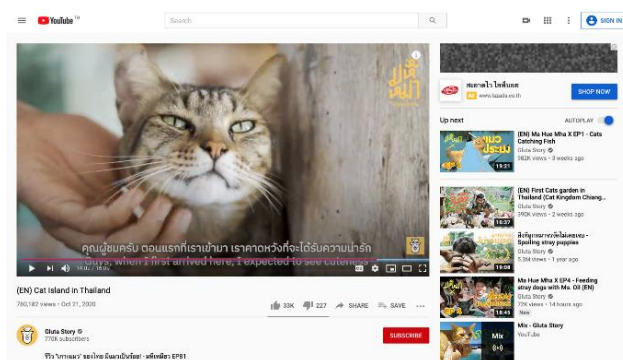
YouTube TH

Search

SIGN IN

คุณผู้ชมครับ ตอนแรกที่เราเข้ามา เราคาดหวังที่จะได้รับความน่ารัก
Guys, when I first arrived here, I expected to see cuteness

(EN) Cat Island in Thailand

780,182 views • Oct 21, 2020

33K 227 SHARE SAVE

Gluta Story
770K subscribers

SUBSCRIBE

รีวิว "เกาะแมว" ของไทย มีแมวเป็นร้อย! - ผลิตเพื่อ EP81

สบายดีไว ไลฟ์สไตล์
www.lazada.co.th

SHOP NOW

Up next

AUTOPLAY

(EN) Ma Hue Mha X EP1 - Cats Catching Fish
Gluta Story
382K views • 3 weeks ago
19:21

(EN) First Cats garden in Thailand (Cat Kingdom Chiang...
Gluta Story
390K views • 2 weeks ago
16:37

สัตว์ทุกตัวมีความรู้สึก... - Spoiling stray puppies
Gluta Story
1.4M views • 1 year ago
19:08

Ma Hue Mha X EP4 - Feeding stray dogs with Ms. Oil (EN)
Gluta Story
77K views • 14 hours ago
New
15:50

Mix - Gluta Story
YouTube
Mix